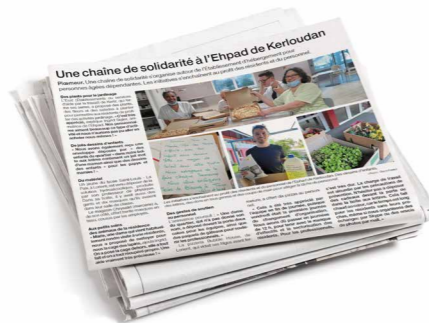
Une chaîne de solidarité à l'Ehpad de Kerloudan

Ploemeur. Une chaîne de solidarité s'organise autour de l'Établissement d'hébergement pour personnes âgées dépendantes. Les initiatives s'enchaînent auprès des résidents et du personnel.

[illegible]